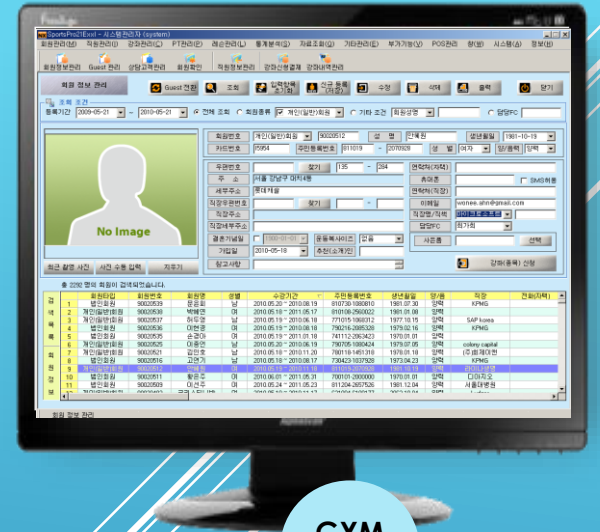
SportsPro21(Ex) - 시스템관리자 (system)

회원관리(A) 직원관리(I) 강좌관리(C) PT관리(P) 레슨관리(L) 통계분석(J) 자료조회(Q) 기타관리(E) 부가기능(V) POS관리 창(W) 시스템(S) 정보(H)

회원정보관리 Guest 관리 상담고객관리 회원확인 직원정보관리 강좌신청결제 강좌대여관리

회원 정보 관리

Guest 전환 조회 입력항목 초기화 신규 등록 (F2) 수정 삭제 출력 닫기

조회 조건

등록기간 2009-05-21 ~ 2010-05-21 전체 조회 회원종류 개인(일반)회원 기타 조건 회원성명 담당FC

No Image

최근 촬영 사진 사진 수동 입력 지우기

회원번호 개인(일반)회원 90020512 성 명 안재원 생년월일 1981-10-19
카드번호 25954 주민등록번호 811019 2070928 성 별 남자 양/음력 양력
주민번호 찾기 135 284 연락처(자택)
주 소 서울 강남구 미치4동 휴대폰 SMS허용
세부주소 동대제금 연락처(직장)
직장우편번호 찾기 이메일 wonee.ahn@gmail.com
직장주소 직장명/직책 라이브 클럽
직장세부주소 담당FC 최가희
결혼기념일 1900-01-01 운동목적사이트 없음
가입일 2010-05-18 추천인(소개인)
참고사항 사은품 선택
강좌(등록) 신청

총 2292 명의 회원이 검색되었습니다.

| | 회원타입 | 회원번호 | 회원명 | 성별 | 수강기간 | 주민등록번호 | 생년월일 | 양/음 | 직장 | 전화(자택) |
|---|---|---|---|---|---|---|---|---|---|---|
| 1 | 법인회원 | 90020539 | 문윤희 | 남 | 2010.05.20 ~ 2010.08.19 | 810730-1080810 | 1981.07.30 | 양력 | KPMG | |
| 2 | 개인일반회원 | 90020538 | 박예연 | 여 | 2010.05.19 ~ 2011.05.17 | 810108-2560022 | 1981.01.08 | 양력 | | |
| 3 | 개인일반회원 | 90020537 | 허덕영 | 남 | 2010.05.19 ~ 2010.06.18 | 771015-1068312 | 1977.10.15 | 양력 | SAP korea | |
| 4 | 법인회원 | 90020536 | 이현경 | 여 | 2010.05.19 ~ 2010.08.18 | 790216-2085328 | 1979.02.16 | 양력 | KPMG | |
| 5 | 법인회원 | 90020535 | 손경아 | 여 | 2010.05.19 ~ 2011.01.18 | 741112-2563423 | 1970.01.01 | 양력 | | |
| 6 | 개인일반회원 | 90020534 | 이윤연 | 여 | 2010.05.19 ~ 2010.06.19 | 790705-1090424 | 1979.07.05 | 양력 | colony capital | |
| 7 | 개인일반회원 | 90020521 | 김민호 | 남 | 2010.05.18 ~ 2010.11.20 | 790116-1451310 | 1979.01.16 | 양력 | (주)원제이컨 | |
| 8 | 법인회원 | 90020516 | 고연기 | 남 | 2010.05.18 ~ 2010.08.17 | 730423-1037928 | 1973.04.23 | 양력 | KPMG | |
| 9 | 개인일반회원 | 90020512 | 안재원 | 남 | 2010.05.18 ~ 2010.11.18 | 811019-2070928 | 1981.10.19 | 양력 | 라이브 클럽 | |
| 10 | 법인회원 | 90020511 | 황은주 | 여 | 2010.05.24 ~ 2011.05.31 | 700101-2000000 | 1970.01.01 | 양력 | 다아지오 | |
| 11 | 법인회원 | 90020509 | 이선주 | 여 | 2010.05.24 ~ 2011.05.23 | 811204-2657526 | 1981.12.04 | 양력 | 서울대병원 | |

검색목록 회원정보

회원 정보 관리

GYM